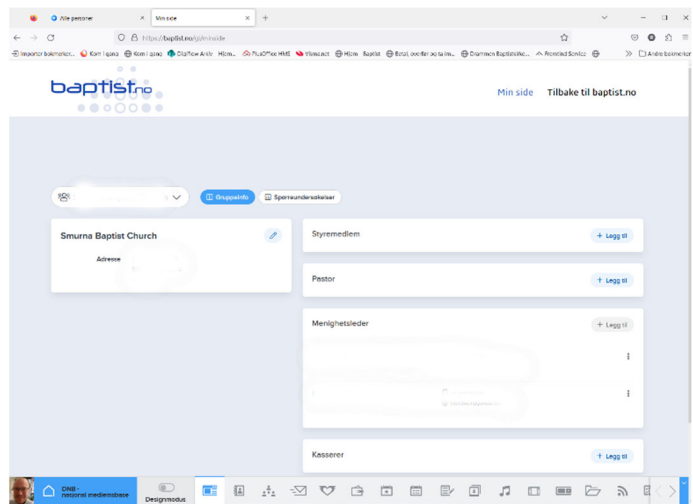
Alle personer
Min side
https://baptist.no/gjf/minside
Importer bokmerker... Kom i gang Kom i gang ClipFlow Arkiv Hjem... PlusOffice HME Vismanet Hjem · Baptist Betal, overfør og se bu... Drammen Baptistkirke... Mondial Service Andre bokmerker

baptist.no

Min side Tilbake til baptist.no

Gruppeinfo Spørreundersøkelser

Smurna Baptist Church
Adresse

Styremedlem
+ Legg til

Pastor
+ Legg til

Menighetsleder
+ Legg til

Kasserer
+ Legg til

DNB - nasjonal mediemsbase
Designmodus